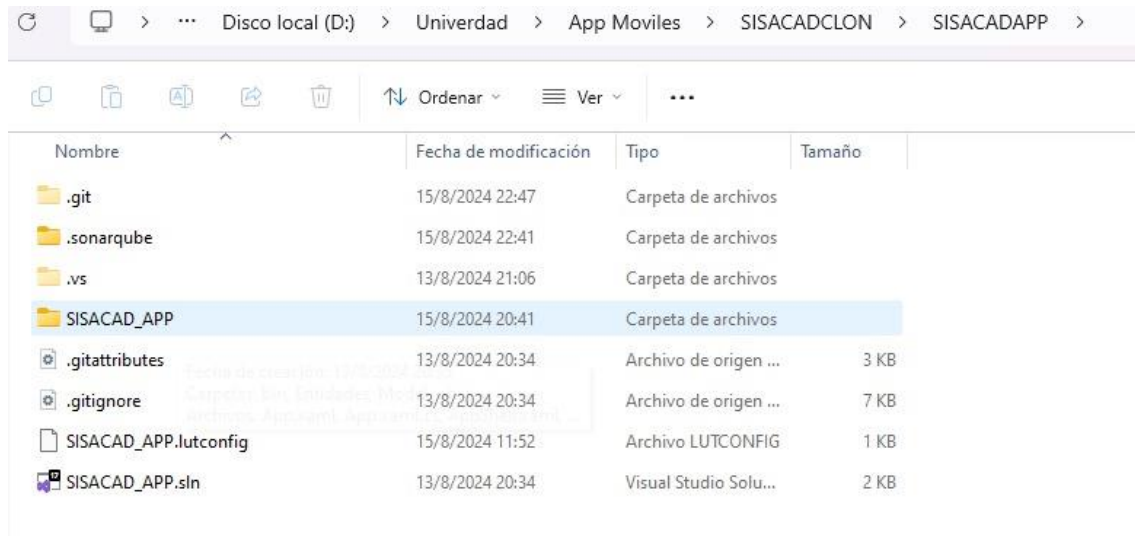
··· > Disco local (D:) > Univerdad > App Moviles > SISACADCLON > SISACADAPP >

Ordenar ˅ Ver ˅ ···

| Nombre | Fecha de modificación | Tipo | Tamaño |
|---|---|---|---|
| .git | 15/8/2024 22:47 | Carpeta de archivos | |
| .sonarqube | 15/8/2024 22:41 | Carpeta de archivos | |
| .vs | 13/8/2024 21:06 | Carpeta de archivos | |
| SISACAD_APP | 15/8/2024 20:41 | Carpeta de archivos | |
| .gitattributes | 13/8/2024 20:34 | Archivo de origen ... | 3 KB |
| .gitignore | 13/8/2024 20:34 | Archivo de origen ... | 7 KB |
| SISACAD_APP.lutconfig | 15/8/2024 11:52 | Archivo LUTCONFIG | 1 KB |
| SISACAD_APP.sln | 13/8/2024 20:34 | Visual Studio Solu... | 2 KB |

Fecha de creación: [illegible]
Carpetas: bin, Entidades, Mod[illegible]
archivos: App.xaml, App.xaml.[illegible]